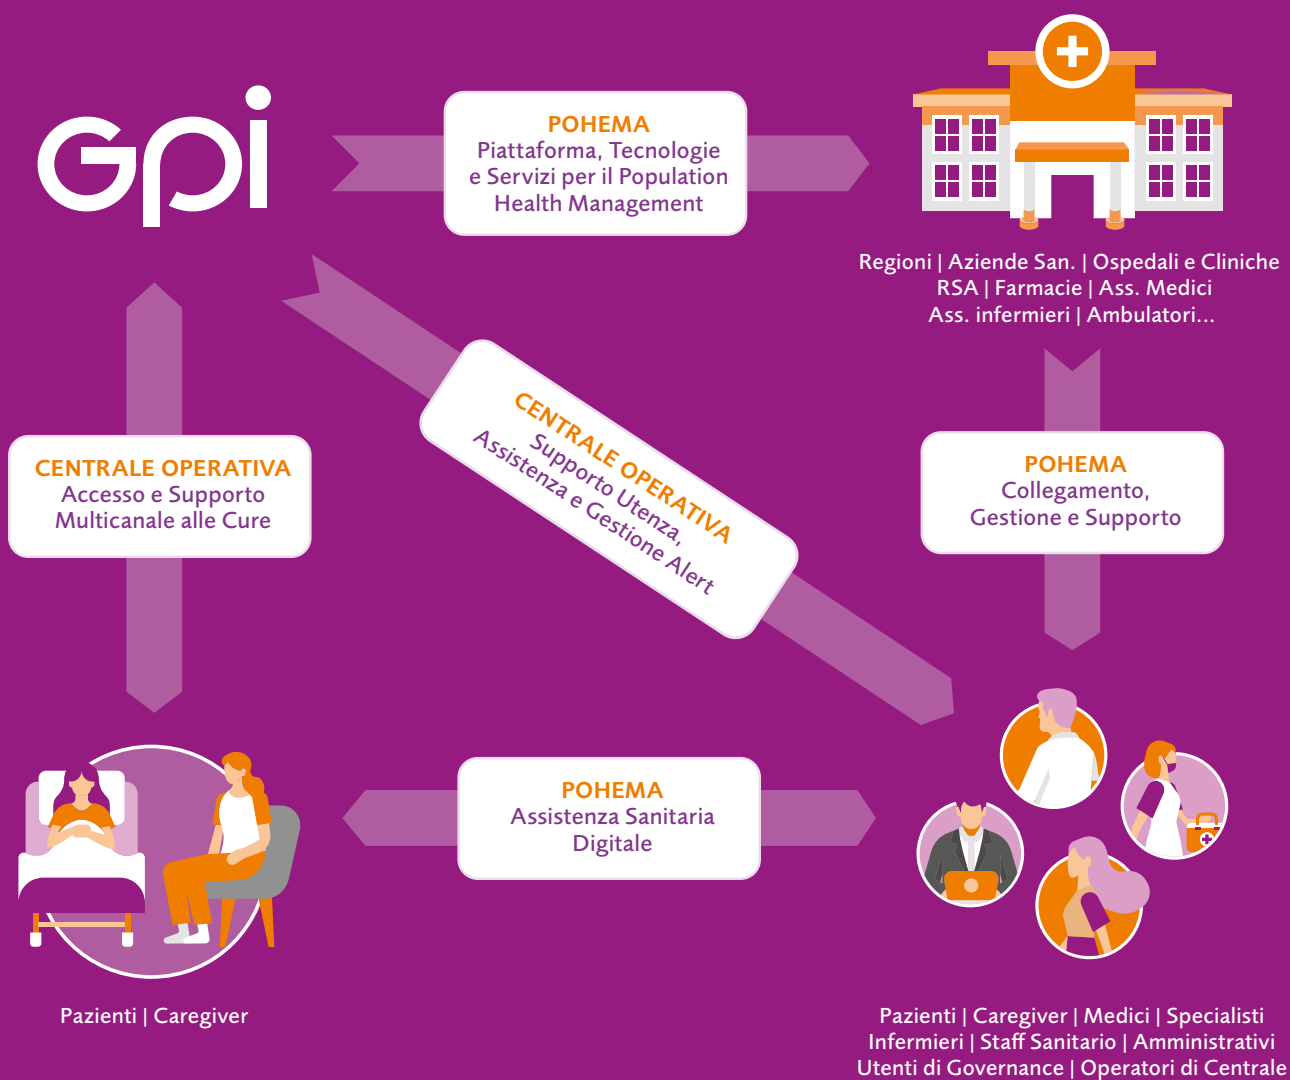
GPI

POHEMA
Piattaforma, Tecnologie e Servizi per il Population Health Management

Regioni | Aziende San. | Ospedali e Cliniche
RSA | Farmacie | Ass. Medici
Ass. infermieri | Ambulatori...

CENTRALE OPERATIVA
Supporto Utenza,
Assistenza e Gestione Alert

CENTRALE OPERATIVA
Accesso e Supporto Multicanale alle Cure

POHEMA
Collegamento, Gestione e Supporto

POHEMA
Assistenza Sanitaria Digitale

Pazienti | Caregiver

Pazienti | Caregiver | Medici | Specialisti
Infermieri | Staff Sanitario | Amministrativi
Utenti di Governance | Operatori di Centrale